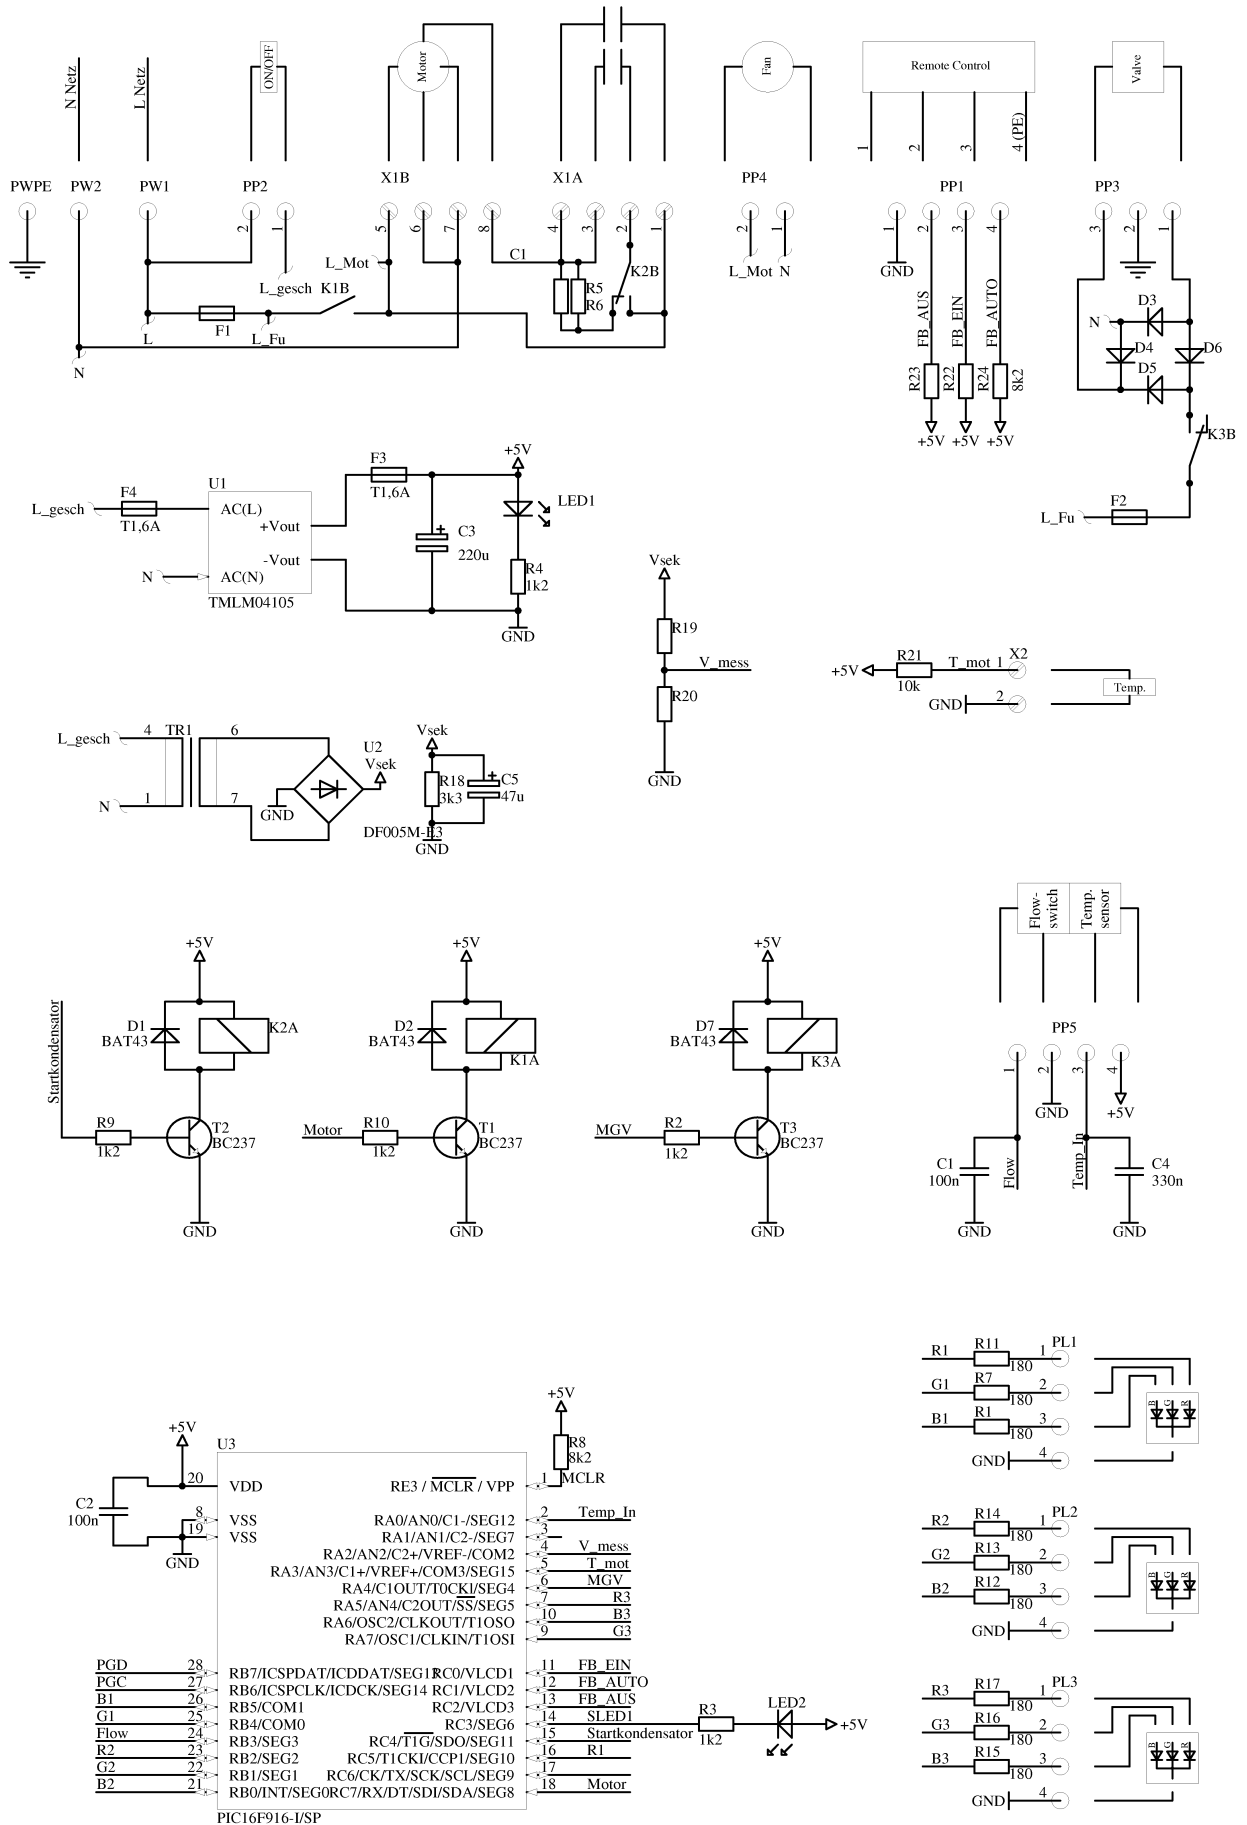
N Netz
L Netz
ON/OFF
Motor
Fan
Remote Control
Valve
1 2 3 4 (PE)
PWPE PW2 PW1 PP2 X1B X1A PP4 PP1 PP3
2 1 5 6 7 8 4 3 2 1 2 1 1 2 3 4 3 2 1
L_Mot
C1
L_gesch K1B
R5
R6
K2B
L_Mot N
GND
FB_AUS FB_EIN FB_AUTO
D3
N
D4 D6
D5
L F1 L_Fu
N
R23 R22 R24 8k2
+5V +5V +5V
K3B
+5V
F3
T1,6A
LED1
F4
T1,6A
U1
AC(L)
+Vout
L_gesch
C3
220u
-Vout
N
AC(N)
R4
1k2
TMLM04105
GND
F2
L_Fu
Vsek
R19
V_mess
R20
GND
+5V
R21
10k
T_mot 1
X2
2
GND
Temp.
L_gesch
4 TR1 6
U2
Vsek
Vsek
R18
3k3
C5
47u
N
1 7
GND
DF005M-E3
GND
Flow-switch
Temp. sensor
+5V +5V +5V
PP5
Startkondensator
D1
BAT43
K2A
D2
BAT43
K1A
D7
BAT43
K3A
1 2 3 4
GND
+5V
R9
1k2
T2
BC237
Motor
R10
1k2
T1
BC237
MGV
R2
1k2
T3
BC237
C1
100n
Flow
Temp_In
C4
330n
GND GND GND GND GND
R1 R11 180 1 PL1
G1 R7 180 2
B1 R1 180 3
GND 4
R2 R14 180 1 PL2
G2 R13 180 2
B2 R12 180 3
GND 4
R3 R17 180 1 PL3
G3 R16 180 2
B3 R15 180 3
GND 4
+5V
R8
8k2
+5V
U3
20 VDD
RE3 / $\overline{MCLR}$ / VPP 1 MCLR
C2
100n
8 VSS
19 VSS
GND
RA0/AN0/C1-/SEG12 2 Temp_In
RA1/AN1/C2-/SEG7 3
RA2/AN2/C2+/VREF-/COM2 4 V_mess
RA3/AN3/C1+/VREF+/COM3/SEG15 5 T_mot
RA4/C1OUT/T0CKI/SEG4 6 MGV
RA5/AN4/C2OUT/$\overline{SS}$/SEG5 7 R3
RA6/OSC2/CLKOUT/T1OSO 10 B3
RA7/OSC1/CLKIN/T1OSI 9 G3
PGD 28 RB7/ICSPDAT/ICDDAT/SEG13
PGC 27 RB6/ICSPCLK/ICDCK/SEG14
B1 26 RB5/COM1
G1 25 RB4/COM0
Flow 24 RB3/SEG3
R2 23 RB2/SEG2
G2 22 RB1/SEG1
B2 21 RB0/INT/SEG0
RC0/VLCD1 11 FB_EIN
RC1/VLCD2 12 FB_AUTO
RC2/VLCD3 13 FB_AUS
RC3/SEG6 14 SLED1
RC4/$\overline{T1G}$/SDO/SEG11 15 Startkondensator
RC5/T1CKI/CCP1/SEG10 16 R1
RC6/CK/TX/SCK/SCL/SEG9 17
RC7/RX/DT/SDI/SDA/SEG8 18 Motor
R3
1k2
LED2
+5V
PIC16F916-I/SP